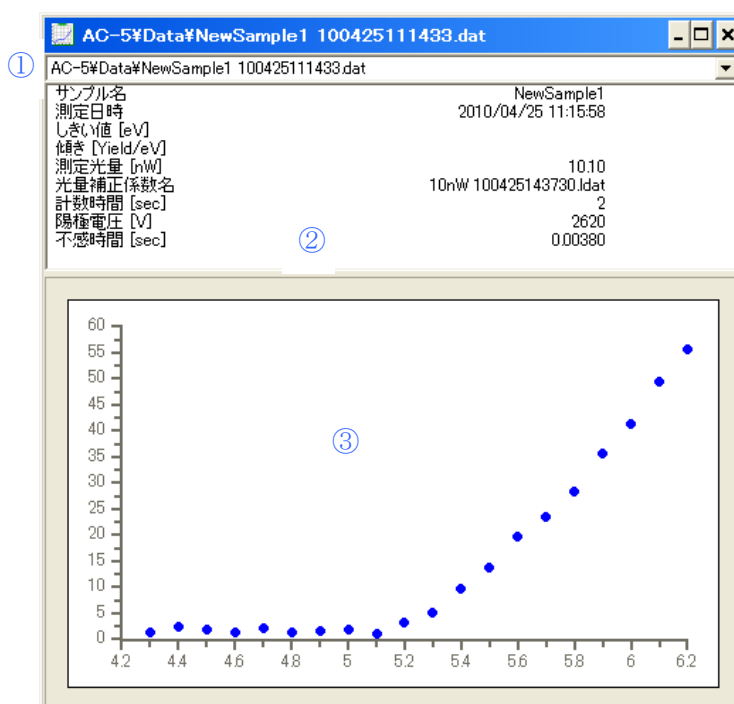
AC-5¥Data¥NewSample1 100425111433.dat

①

AC-5¥Data¥NewSample1 100425111433.dat

| | |
|---|---|
| サンプル名 | NewSample1 |
| 測定日時 | 2010/04/25 11:15:58 |
| しきい値 [eV] | |
| 傾き [Yield/eV] | |
| 測定光量 [nW] | 10.10 |
| 光量補正係数名 | 10nW 100425143730.ldat |
| 計数時間 [sec] | 2 |
| 陽極電圧 [V] | 2620 |
| 不感時間 [sec] | 0.00380 |

②

③

60
55
50
45
40
35
30
25
20
15
10
5
0

4.2 4.4 4.6 4.8 5 5.2 5.4 5.6 5.8 6 6.2